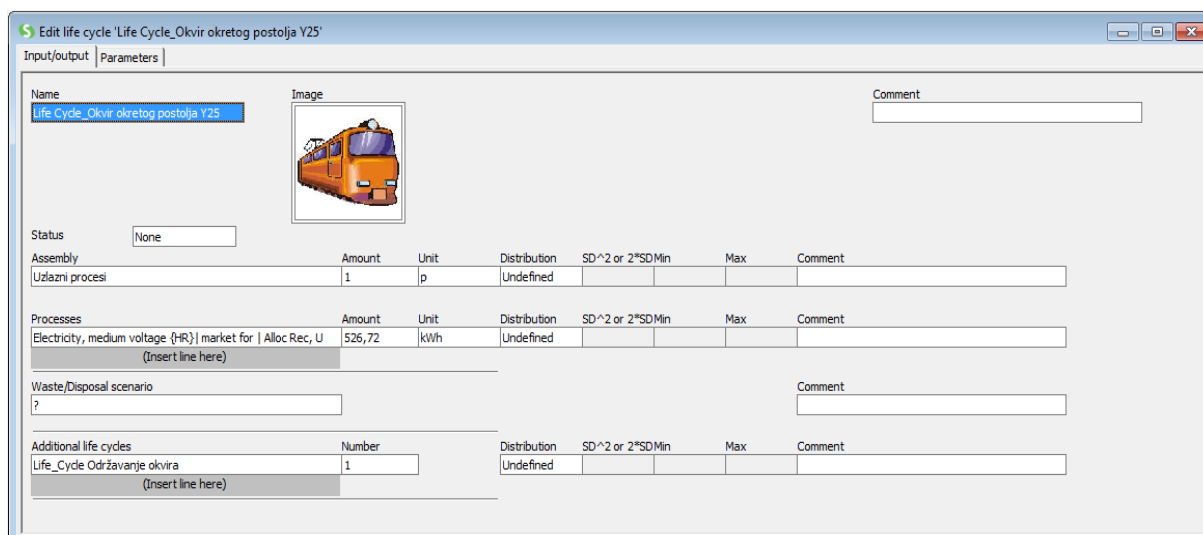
Edit life cycle 'Life Cycle_Okvir okretog postolja Y25'

Input/output | Parameters

Name
Life Cycle_Okvir okretog postolja Y25

Image

Comment

Status None

| Assembly | Amount | Unit | Distribution | SD^2 or 2*SD | Min | Max | Comment |
|---|---|---|---|---|---|---|---|
| Uzlazni procesi | 1 | p | Undefined | | | | |

| Processes | Amount | Unit | Distribution | SD^2 or 2*SD | Min | Max | Comment |
|---|---|---|---|---|---|---|---|
| Electricity, medium voltage {HR}\| market for \| Alloc Rec, U | 526,72 | kWh | Undefined | | | | |
| (Insert line here) | | | | | | | |

Waste/Disposal scenario
?

Comment

| Additional life cycles | Number | Distribution | SD^2 or 2*SD | Min | Max | Comment |
|---|---|---|---|---|---|---|
| Life_Cycle Održavanje okvira | 1 | Undefined | | | | |
| (Insert line here) | | | | | | |